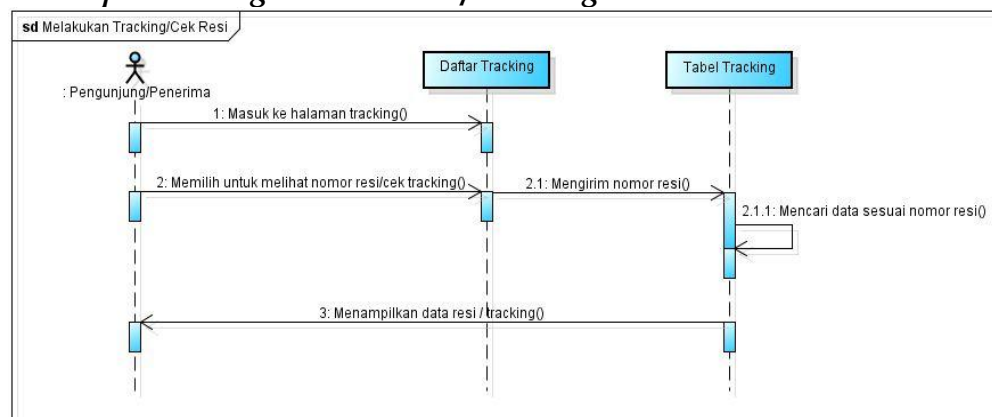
sd Melakukan Tracking/Cek Resi

: Pengunjung/Penerima

Daftar Tracking

Tabel Tracking

1: Masuk ke halaman tracking()

2: Memilih untuk melihat nomor resi/cek tracking()

2.1: Mengirim nomor resi()

2.1.1: Mencari data sesuai nomor resi()

3: Menampilkan data resi / tracking()